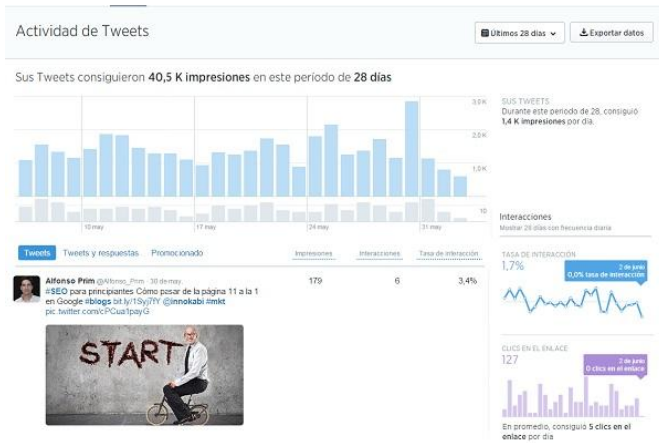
Actividad de Tweets

Últimos 28 días

Exportar datos

Sus Tweets consiguieron 40,5 K impresiones en este periodo de 28 días

3,0K

2,0K

1,0K

0

10 may

17 may

24 may

31 may

SUS TWEETS

Durante este periodo de 28, consiguió 1,4 K impresiones por día.

Interacciones

Mostrar 28 días con frecuencia diaria

Tweets

Tweets y respuestas

Promocionado

Impresiones

Interacciones

Tasa de interacción

Alfonso Prim @Alfonso_Prim · 30 de may

#SEO para principiantes Cómo pasar de la página 11 a la 1 en Google #blogs bit.ly/1Syj7fY @innokabi #mkt pic.twitter.com/cPCua1payG

179

6

3,4%

START

TASA DE INTERACCIÓN

1,7%

2 de junio

0,0% tasa de interacción

CLICS EN EL ENLACE

127

2 de junio

0 clics en el enlace

En promedio, consiguió 5 clics en el enlace por día